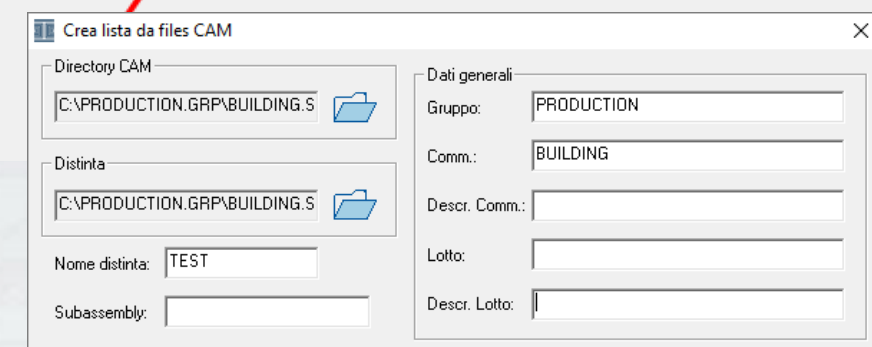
Crea lista da files CAM

×

Directory CAM

C:\PRODUCTION.GRP\BUILDING.S

Distinta

C:\PRODUCTION.GRP\BUILDING.S

Nome distinta: TEST

Subassembly:

Dati generali

Gruppo: PRODUCTION

Comm.: BUILDING

Descr. Comm.:

Lotto:

Descr. Lotto: